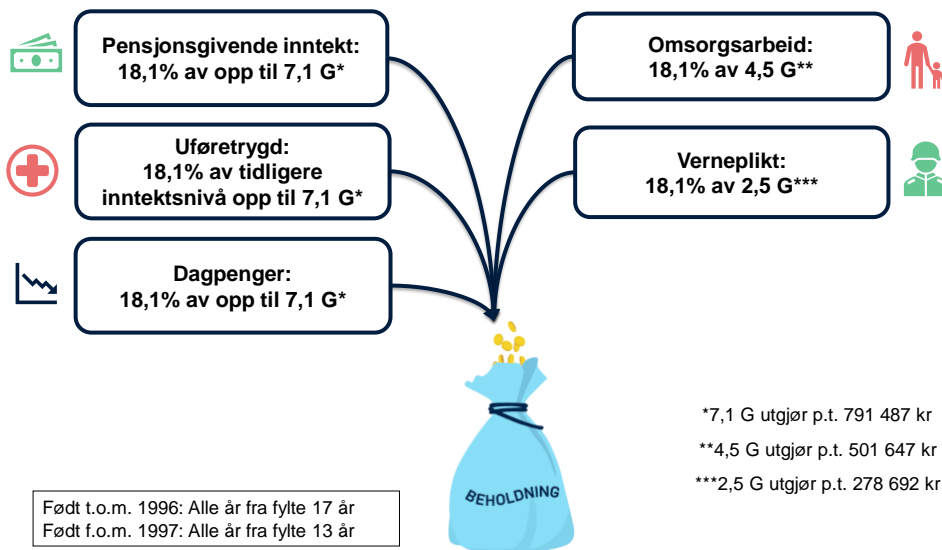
Pensjonsgivende inntekt:
18,1% av opp til 7,1 G*

Uføretrygd:
18,1% av tidligere inntektsnivå opp til 7,1 G*

Dagpenger:
18,1% av opp til 7,1 G*

Omsorgsarbeid:
18,1% av 4,5 G**

Verneplikt:
18,1% av 2,5 G***

BEHOLDNING

*7,1 G utgjør p.t. 791 487 kr
**4,5 G utgjør p.t. 501 647 kr
***2,5 G utgjør p.t. 278 692 kr

Født t.o.m. 1996: Alle år fra fylte 17 år
Født f.o.m. 1997: Alle år fra fylte 13 år